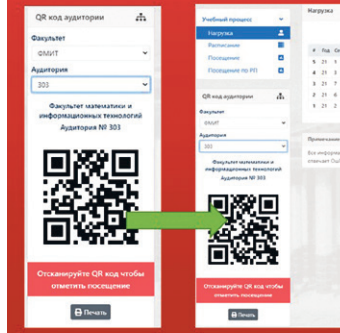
QR код аудитории

Факультет

ФМИТ

Аудитория

303

Факультет математики и информационных технологий Аудитория № 303

Отсканируйте QR код чтобы отметить посещение

Печать

Учебный процесс

Нагрузка

Расписание

Посещение

Посещение по РП

QR код аудитории

Факультет

ФМИТ

Аудитория

303

Факультет математики и информационных технологий Аудитория № 303

Отсканируйте QR код чтобы отметить посещение

Печать

Нагрузка

#

Год

С

5

21

5

4

21

5

6

21

5

8

21

5

9

21

2

Примечание

Вся информация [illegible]

отвечает Отд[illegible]